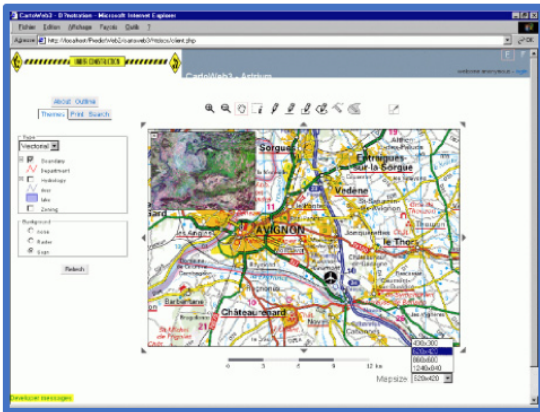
CartoWeb3 - Démonstration - Microsoft Internet Explorer

Fichier Edition Affichage Favoris Outils ?

Adresse http://localhost/PrefectWeb2/cartoweb3/htdocs/client.php

UNDER CONSTRUCTION

CartoWeb3 - Astrium

Welcome anonymous - login

About Outline

Themes Print Search

Tape

Vectorial

Boundary

Department

Hydrology

Line

Mix

Zoning

Background

none

Raster

Both

Refresh

Sorgues

Entraigues-sur-la-Sorgue

Vedène

AVIGNON

le Thor

Barbentane

Châteaurenard

Noves

0 3 6 9 12 km

400x300

520x420

800x600

1240x840

Mapsize 520x420

Developer messages